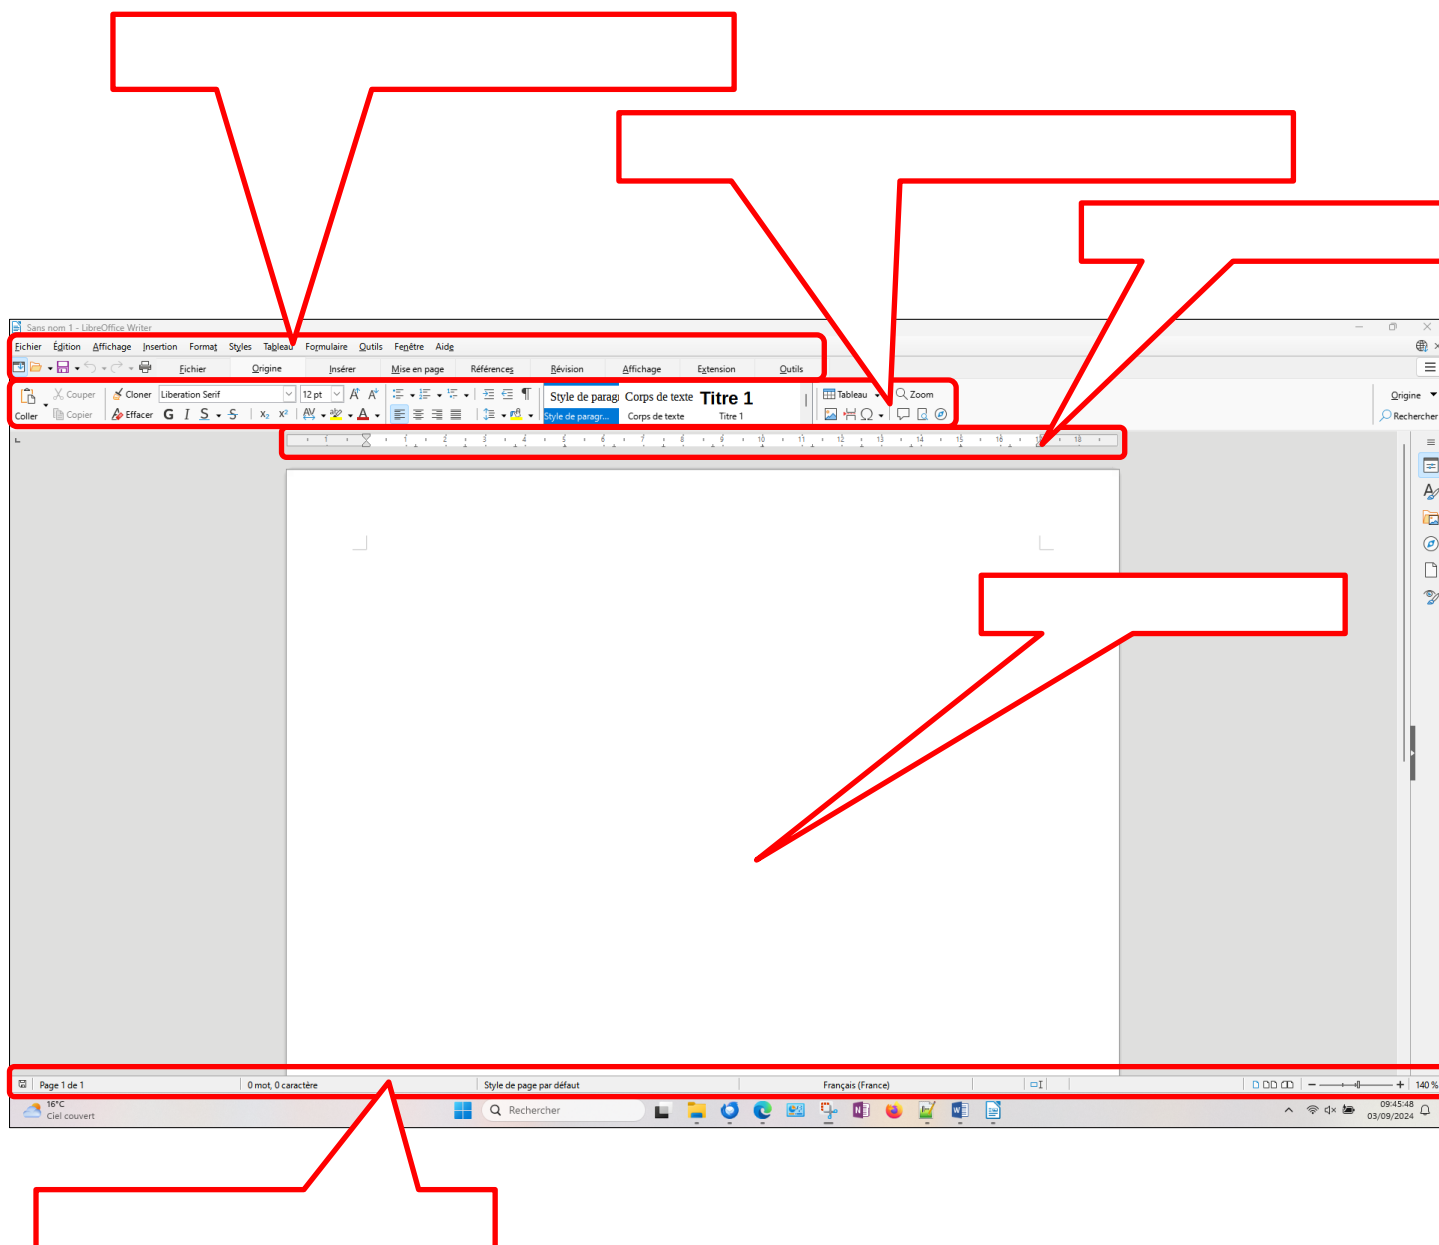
Sans nom 1 - LibreOffice Writer

Fichier Édition Affichage Insertion Format Styles Tableau Formulaire Outils Fenêtre Aide

Fichier Origine Insérer Mise en page Références Révision Affichage Extension Outils

Coller Couper Copier Cloner Effacer Liberation Serif 12 pt G I S S $x_2$ $x^2$

Style de paragr Corps de texte Titre 1
Style de paragr... Corps de texte Titre 1

Tableau Zoom

Origine Rechercher

1 2 3 4 5 6 7 8 9 10 11 12 13 14 15 16 17 18

Page 1 de 1 0 mot, 0 caractère Style de page par défaut Français (France) 140 %

16°C Ciel couvert Rechercher 09:45:48 03/09/2024